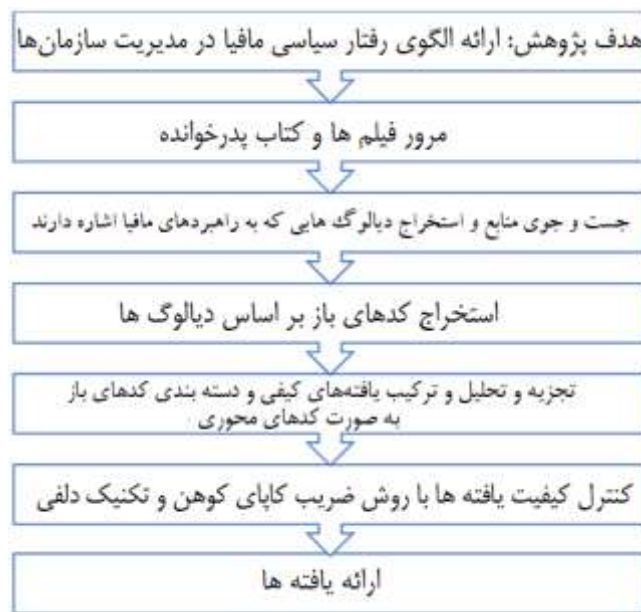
هدف پژوهش: ارائه الگوی رفتار سیاسی مافیا در مدیریت سازمان‌ها

مرور فیلم ها و کتاب پدرخوانده

جست و جوی منابع و استخراج دیالوگ هایی که به راهبردهای مافیا اشاره دارند

استخراج کدهای باز بر اساس دیالوگ ها

تجزیه و تحلیل و ترکیب یافته‌های کیفی و دسته بندی کدهای باز به صورت کدهای محوری

کنترل کیفیت یافته ها با روش ضریب کاپای کوهن و تکنیک دلفی

ارائه یافته ها